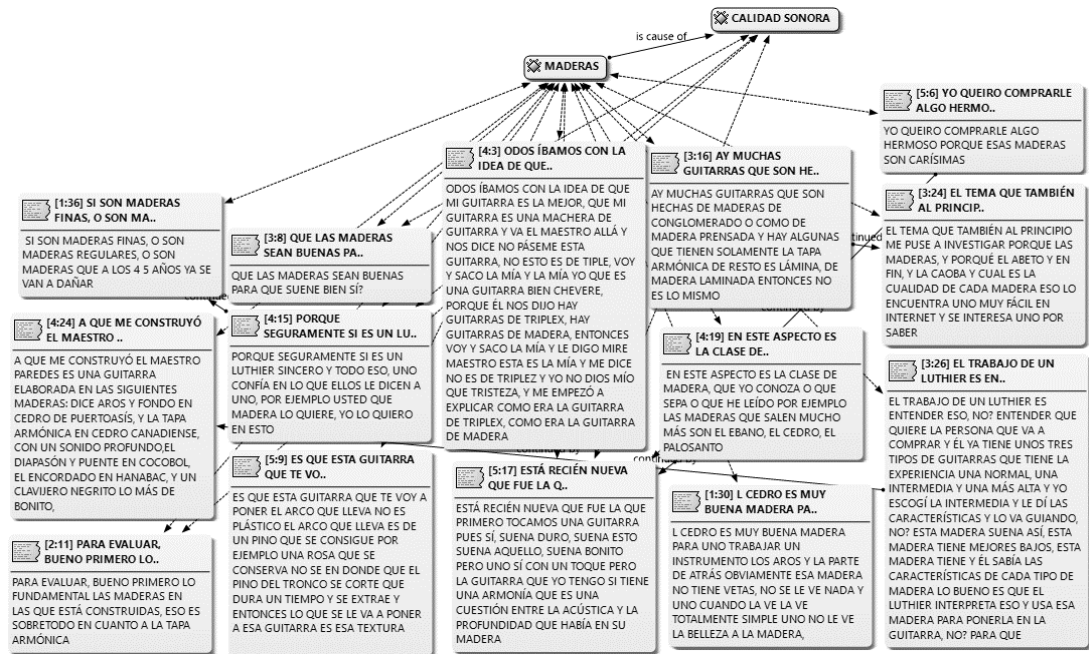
CALIDAD SONORA

is cause of

MADERAS

[5:6] YO QUEIRO COMPRARLE ALGO HERMO..

YO QUEIRO COMPRARLE ALGO HERMOSO PORQUE ESAS MADERAS SON CARÍSIMAS

[4:3] ODOS ÍBAMOS CON LA IDEA DE QUE..

ODOS ÍBAMOS CON LA IDEA DE QUE MI GUITARRA ES LA MEJOR, QUE MI GUITARRA ES UNA MACHERA DE GUITARRA Y VA EL MAESTRO ALLÁ Y NOS DICE NO PÁSEME ESTA GUITARRA, NO ESTO ES DE TIPLE, VOY Y SACO LA MÍA Y LA MÍA YO QUE ES UNA GUITARRA BIEN CHEVERE, PORQUE ÉL NOS DIJO HAY GUITARRAS DE TRIPLEX, HAY GUITARRAS DE MADERA, ENTONCES VOY Y SACO LA MÍA Y LE DIGO MIRE MAESTRO ESTA ES LA MÍA Y ME DICE NO ES DE TRIPLEZ Y YO NO DIOS MÍO QUE TRISTEZA, Y ME EMPEZÓ A EXPLICAR COMO ERA LA GUITARRA DE TRIPLEX, COMO ERA LA GUITARRA DE MADERA

[3:16] AY MUCHAS GUITARRAS QUE SON HE..

AY MUCHAS GUITARRAS QUE SON HECHAS DE MADERAS DE CONGLOMERADO O COMO DE MADERA PRENSADA Y HAY ALGUNAS QUE TIENEN SOLAMENTE LA TAPA ARMÓNICA DE RESTO ES LÁMINA, DE MADERA LAMINADA ENTONCES NO ES LO MISMO

[3:24] EL TEMA QUE TAMBIÉN AL PRINCIP..

EL TEMA QUE TAMBIÉN AL PRINCIPIO ME PUSE A INVESTIGAR PORQUE LAS MADERAS, Y PORQUÉ EL ABETO Y EN FIN, Y LA CAOBA Y CUAL ES LA CUALIDAD DE CADA MADERA ESO LO ENCUENTRA UNO MUY FÁCIL EN INTERNET Y SE INTERESA UNO POR SABER

continued by

[1:36] SI SON MADERAS FINAS, O SON MA..

SI SON MADERAS FINAS, O SON MADERAS REGULARES, O SON MADERAS QUE A LOS 4 5 AÑOS YA SE VAN A DAÑAR

[3:8] QUE LAS MADERAS SEAN BUENAS PA..

QUE LAS MADERAS SEAN BUENAS PARA QUE SUENE BIEN SÍ?

continued by

[4:24] A QUE ME CONSTRUYÓ EL MAESTRO ..

A QUE ME CONSTRUYÓ EL MAESTRO PAREDES ES UNA GUITARRA ELABORADA EN LAS SIGUIENTES MADERAS: DICE AROS Y FONDO EN CEDRO DE PUERTOASÍS, Y LA TAPA ARMÓNICA EN CEDRO CANADIENSE, CON UN SONIDO PROFUNDO,EL DIAPASÓN Y PUENTE EN COCOBOL, EL ENCORDADO EN HANABAC, Y UN CLAVIJERO NEGRITO LO MÁS DE BONITO,

[4:15] PORQUE SEGURAMENTE SI ES UN LU..

PORQUE SEGURAMENTE SI ES UN LUTHIER SINCERO Y TODO ESO, UNO CONFÍA EN LO QUE ELLOS LE DICEN A UNO, POR EJEMPLO USTED QUE MADERA LO QUIERE, YO LO QUIERO EN ESTO

[4:19] EN ESTE ASPECTO ES LA CLASE DE..

EN ESTE ASPECTO ES LA CLASE DE MADERA, QUE YO CONOZA O QUE SEPA O QUE HE LEÍDO POR EJEMPLO LAS MADERAS QUE SALEN MUCHO MÁS SON EL EBANO, EL CEDRO, EL PALOSANTO

continued by

[3:26] EL TRABAJO DE UN LUTHIER ES EN..

EL TRABAJO DE UN LUTHIER ES ENTENDER ESO, NO? ENTENDER QUE QUIERE LA PERSONA QUE VA A COMPRAR Y ÉL YA TIENE UNOS TRES TIPOS DE GUITARRAS QUE TIENE LA EXPERIENCIA UNA NORMAL, UNA INTERMEDIA Y UNA MÁS ALTA Y YO ESCOGÍ LA INTERMEDIA Y LE DÍ LAS CARACTERÍSTICAS Y LO VA GUIANDO, NO? ESTA MADERA SUENA ASÍ, ESTA MADERA TIENE MEJORES BAJOS, ESTA MADERA TIENE Y ÉL SABÍA LAS CARACTERÍSTICAS DE CADA TIPO DE MADERA LO BUENO ES QUE EL LUTHIER INTERPRETA ESO Y USA ESA MADERA PARA PONERLA EN LA GUITARRA, NO? PARA QUE

[5:9] ES QUE ESTA GUITARRA QUE TE VO..

ES QUE ESTA GUITARRA QUE TE VOY A PONER EL ARCO QUE LLEVA NO ES PLÁSTICO EL ARCO QUE LLEVA ES DE UN PINO QUE SE CONSIGUE POR EJEMPLO UNA ROSA QUE SE CONSERVA NO SE EN DONDE QUE EL PINO DEL TRONCO SE CORTE QUE DURA UN TIEMPO Y SE EXTRAE Y ENTONCES LO QUE SE LE VA A PONER A ESA GUITARRA ES ESA TEXTURA

continued by

[5:17] ESTÁ RECIÉN NUEVA QUE FUE LA Q..

ESTÁ RECIÉN NUEVA QUE FUE LA QUE PRIMERO TOCAMOS UNA GUITARRA PUES SÍ, SUENA DURO, SUENA ESTO SUENA AQUELLO, SUENA BONITO PERO UNO SÍ CON UN TOQUE PERO LA GUITARRA QUE YO TENGO SI TIENE UNA ARMONÍA QUE ES UNA CUESTIÓN ENTRE LA ACÚSTICA Y LA PROFUNDIDAD QUE HABÍA EN SU MADERA

continued by

[1:30] L CEDRO ES MUY BUENA MADERA PA..

L CEDRO ES MUY BUENA MADERA PARA UNO TRABAJAR UN INSTRUMENTO LOS AROS Y LA PARTE DE ATRÁS OBVIAMENTE ESA MADERA NO TIENE VETAS, NO SE LE VE NADA Y UNO CUANDO LA VE LA VE TOTALMENTE SIMPLE UNO NO LE VE LA BELLEZA A LA MADERA,

[2:11] PARA EVALUAR, BUENO PRIMERO LO..

PARA EVALUAR, BUENO PRIMERO LO FUNDAMENTAL LAS MADERAS EN LAS QUE ESTÁ CONSTRUIDAS, ESO ES SOBRETODO EN CUANTO A LA TAPA ARMÓNICA